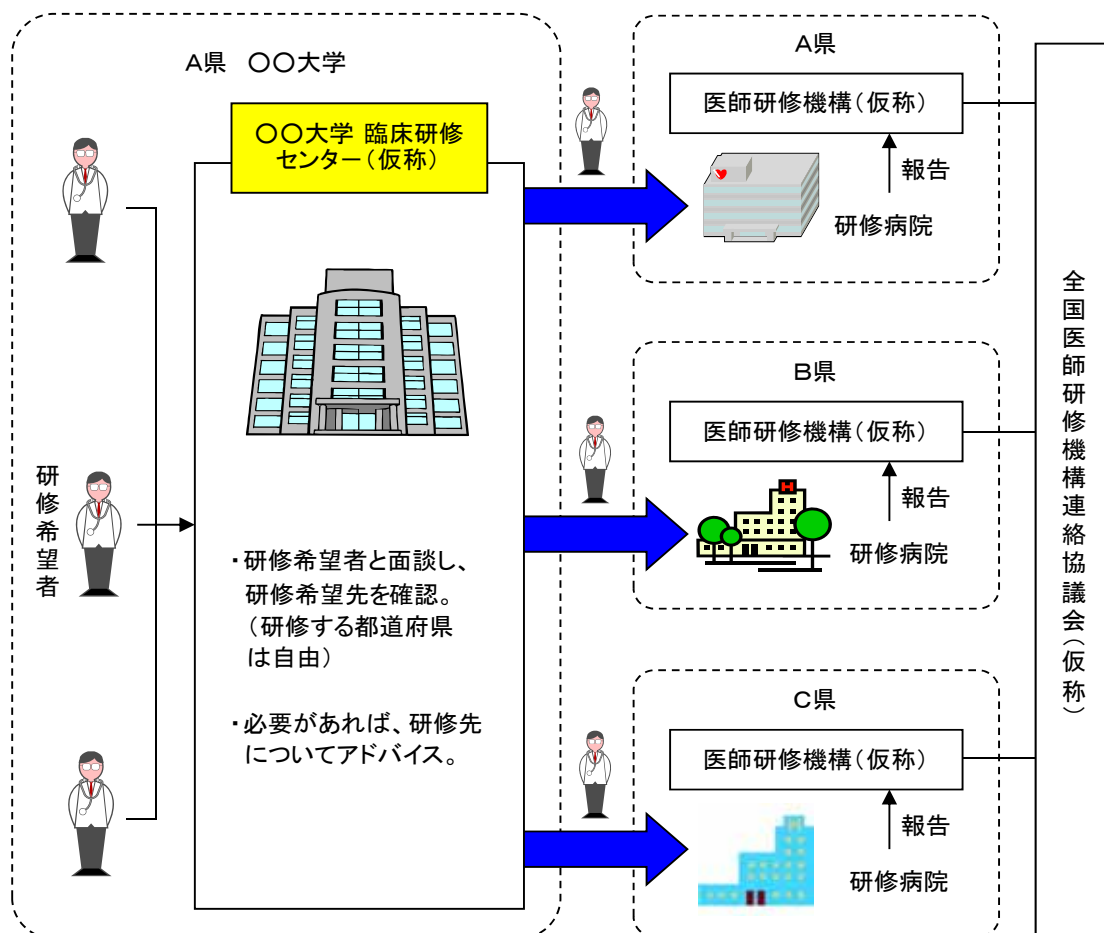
A県　○○大学

○○大学 臨床研修センター（仮称）

研修希望者

・研修希望者と面談し、研修希望先を確認。（研修する都道府県は自由）

・必要があれば、研修先についてアドバイス。

A県

医師研修機構（仮称）

報告

研修病院

B県

医師研修機構（仮称）

報告

研修病院

C県

医師研修機構（仮称）

報告

研修病院

全国医師研修機構連絡協議会（仮称）